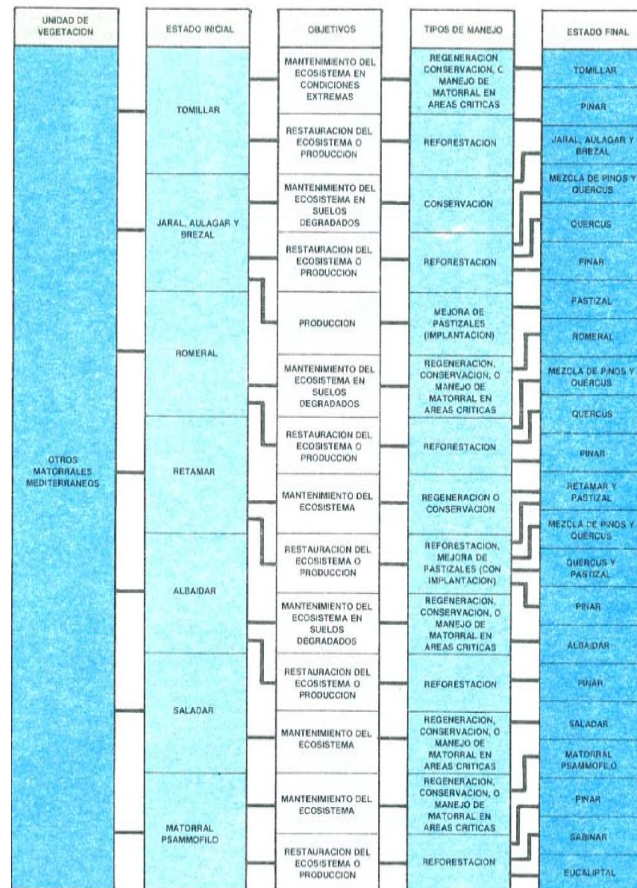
UNIDAD DE VEGETACION

OTROS MATORRALES MEDITERRANEOS

ESTADO INICIAL

TOMILLAR

JARAL, AULAGAR Y BREZAL

ROMERAL

RETAMAR

ALBAIDAR

SALADAR

MATORRAL PSAMMOFILO

OBJETIVOS

MANTENIMIENTO DEL ECOSISTEMA EN CONDICIONES EXTREMAS

RESTAURACION DEL ECOSISTEMA O PRODUCCION

MANTENIMIENTO DEL ECOSISTEMA EN SUELOS DEGRADADOS

RESTAURACION DEL ECOSISTEMA O PRODUCCION

PRODUCCION

MANTENIMIENTO DEL ECOSISTEMA EN SUELOS DEGRADADOS

RESTAURACION DEL ECOSISTEMA O PRODUCCION

MANTENIMIENTO DEL ECOSISTEMA

RESTAURACION DEL ECOSISTEMA O PRODUCCION

MANTENIMIENTO DEL ECOSISTEMA EN SUELOS DEGRADADOS

RESTAURACION DEL ECOSISTEMA O PRODUCCION

MANTENIMIENTO DEL ECOSISTEMA

MANTENIMIENTO DEL ECOSISTEMA

RESTAURACION DEL ECOSISTEMA O PRODUCCION

TIPOS DE MANEJO

REGENERACION CONSERVACION, C MANEJO DE MATORRAL EN AREAS CRITICAS

REFORESTACION

CONSERVACION

REFORESTACION

MEJORA DE PASTIZALES (IMPLANTACION)

REGENERACION, CONSERVACION, O MANEJO DE MATORRAL EN AREAS CRITICAS

REFORESTACION

REGENERACION O CONSERVACION

REFORESTACION, MEJORA DE PASTIZALES (CON IMPLANTACION)

REGENERACION, CONSERVACION, O MANEJO DE MATORRAL EN AREAS CRITICAS

REFORESTACION

REGENERACION, CONSERVACION, O MANEJO DE MATORRAL EN AREAS CRITICAS

REGENERACION, CONSERVACION, O MANEJO DE MATORRAL EN AREAS CRITICAS

REFORESTACION

ESTADO FINAL

TOMILLAR

PINAR

JARAL, AULAGAR Y BREZAL

MEZCLA DE PINOS Y QUERCUS

QUERCUS

PINAR

PASTIZAL

ROMERAL

MEZCLA DE PINOS Y QUERCUS

QUERCUS

PINAR

RETAMAR Y PASTIZAL

MEZCLA DE PINOS Y QUERCUS

QUERCUS Y PASTIZAL

PINAR

ALBAIDAR

PINAR

SALADAR

MATORRAL PSAMMOFILO

PINAR

SABINAR

EUCALIPTAL